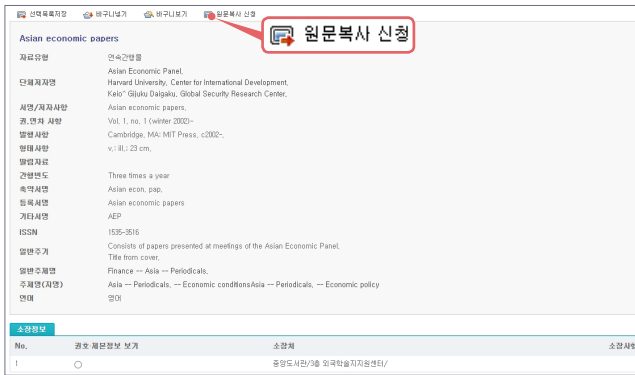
선택목록저장 바구니넣기 바구니보기 원문복사 신청

원문복사 신청

Asian economic papers

| | |
|---|---|
| 자료유형 | 연속간행물 |
| 단체저자명 | Asian Economic Panel. Harvard University. Center for International Development. Keio^ Gijuku Daigaku. Global Security Research Center. |
| 서명/저자사항 | Asian economic papers. |
| 권.연차 사항 | Vol. 1, no. 1 (winter 2002)- |
| 발행사항 | Cambridge, MA: MIT Press, c2002-. |
| 형태사항 | v. : ill. ; 23 cm. |
| 딸림자료 | |
| 간행빈도 | Three times a year |
| 축약서명 | Asian econ. pap. |
| 등록서명 | Asian economic papers |
| 기타서명 | AEP |
| ISSN | 1535-3516 |
| 일반주기 | Consists of papers presented at meetings of the Asian Economic Panel. Title from cover. |
| 일반주제명 | Finance -- Asia -- Periodicals. |
| 주제명(지명) | Asia -- Periodicals. -- Economic conditionsAsia -- Periodicals. -- Economic policy |
| 언어 | 영어 |

소장정보

| No. | 권호·제본정보 보기 | 소장처 | 소장사항 |
|---|---|---|---|
| 1 | ○ | 중앙도서관/3층 외국학술지지원센터/ | |